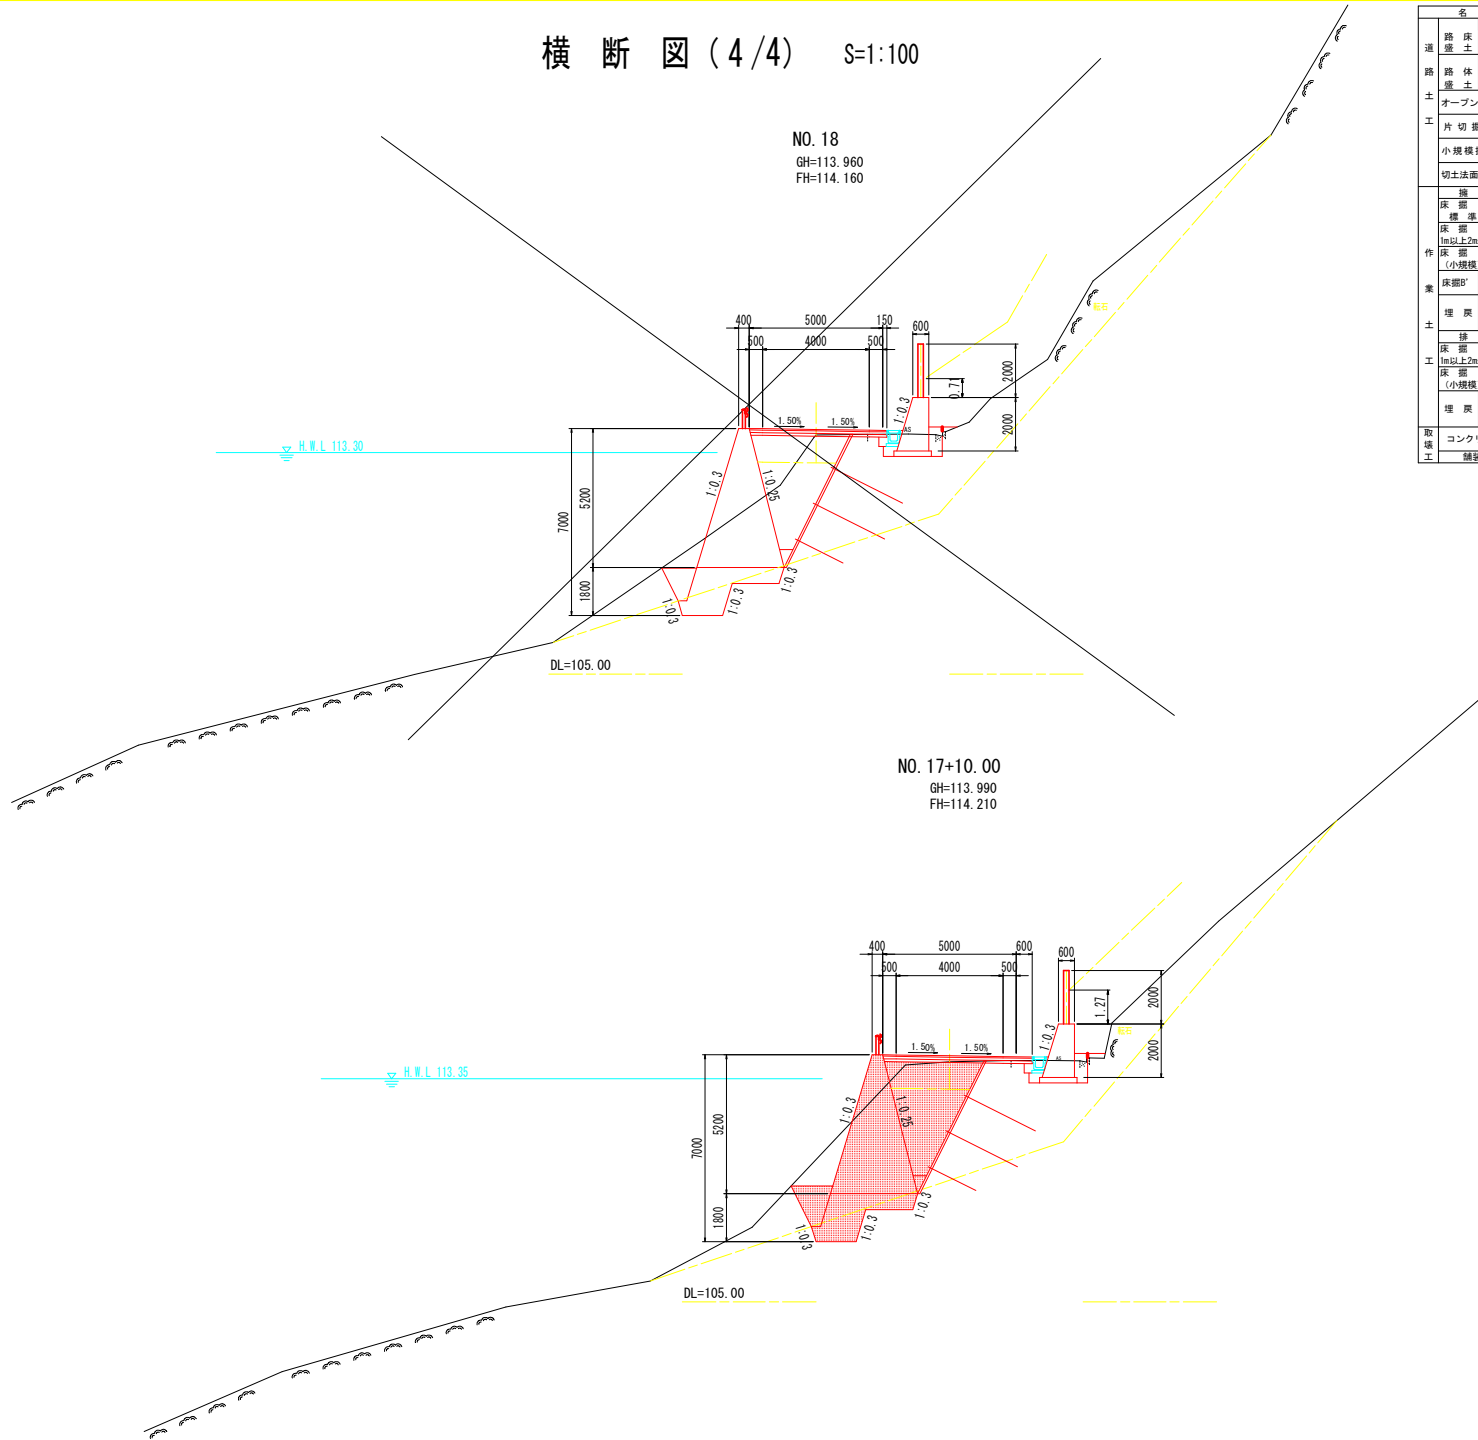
横 断 図 (4/4) S=1:100

NO. 18
GH=113. 960
FH=114. 160

400 5000 150
500 4000 500
600
1. 50% 1. 50%
1:0.3
0.71
2000
2000
H. W. L 113. 30
7000
5200
1800
1:0.3
1:0.25
1:0.3
1:0.3
1:0.3
DL=105. 00

NO. 17+10. 00
GH=113. 990
FH=114. 210

400 5000 600
500 4000 500
600
1. 27
2000
2000
1. 50% 1. 50%
1:0.3
H. W. L 113. 35
7000
5200
1800
1:0.3
1:0.25
1:0.3
1:0.3
1:0.3
DL=105. 00

| 名 |
|---|
| 道路土工 | 路床盛土 |
| | 路体盛土 |
| | オープン |
| | 片切掘 |
| | 小規模 |
| | 切土法面 |
| 作業土工 | 掘 |
| | 床掘 標準 |
| | 床掘 1m以上2m |
| | 床掘 (小規模 |
| | 床掘B' |
| | 埋戻 |
| | 排 |
| | 床掘 1m以上2m |
| | 床掘 (小規模 |
| | 埋戻 |
| 取壊工 | コンク |
| | 舗装 |